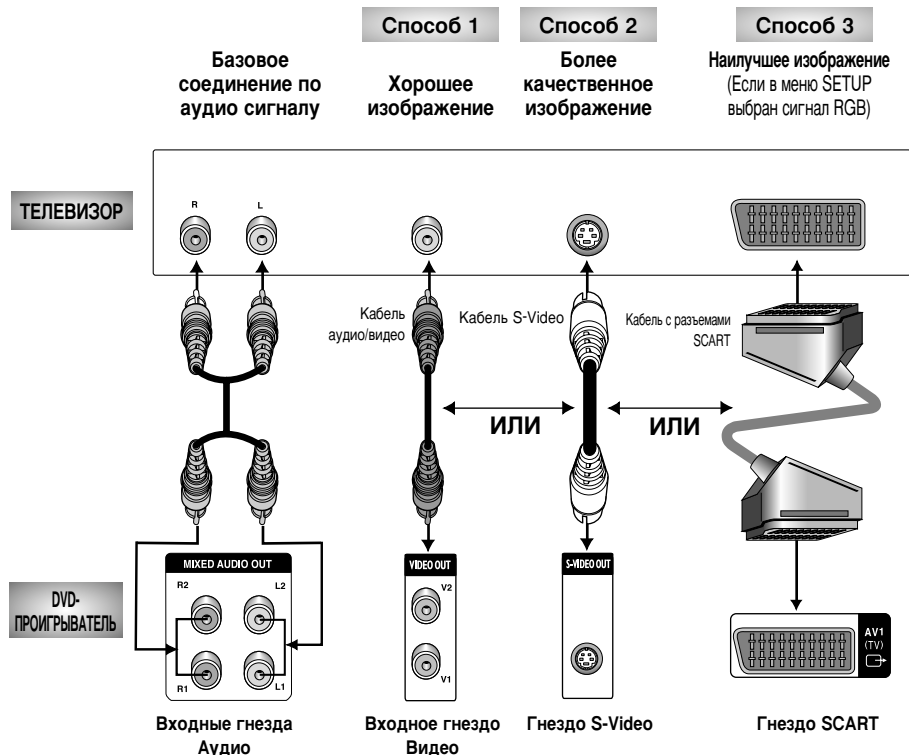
Способ 1

Способ 2

Способ 3

Базовое соединение по аудио сигналу

Хорошее изображение

Более качественное изображение

Наилучшее изображение (Если в меню SETUP выбран сигнал RGB)

ТЕЛЕВИЗОР

R

L

Кабель аудио/видео

Кабель S-Video

Кабель с разъемами SCART

ИЛИ

ИЛИ

DVD-ПРОИГРЫВАТЕЛЬ

MIXED AUDIO OUT

R2

L2

R1

L1

VIDEO OUT

V2

V1

S-VIDEO OUT

AV1 (TV)

Входные гнезда Аудио

Входное гнездо Видео

Гнездо S-Video

Гнездо SCART